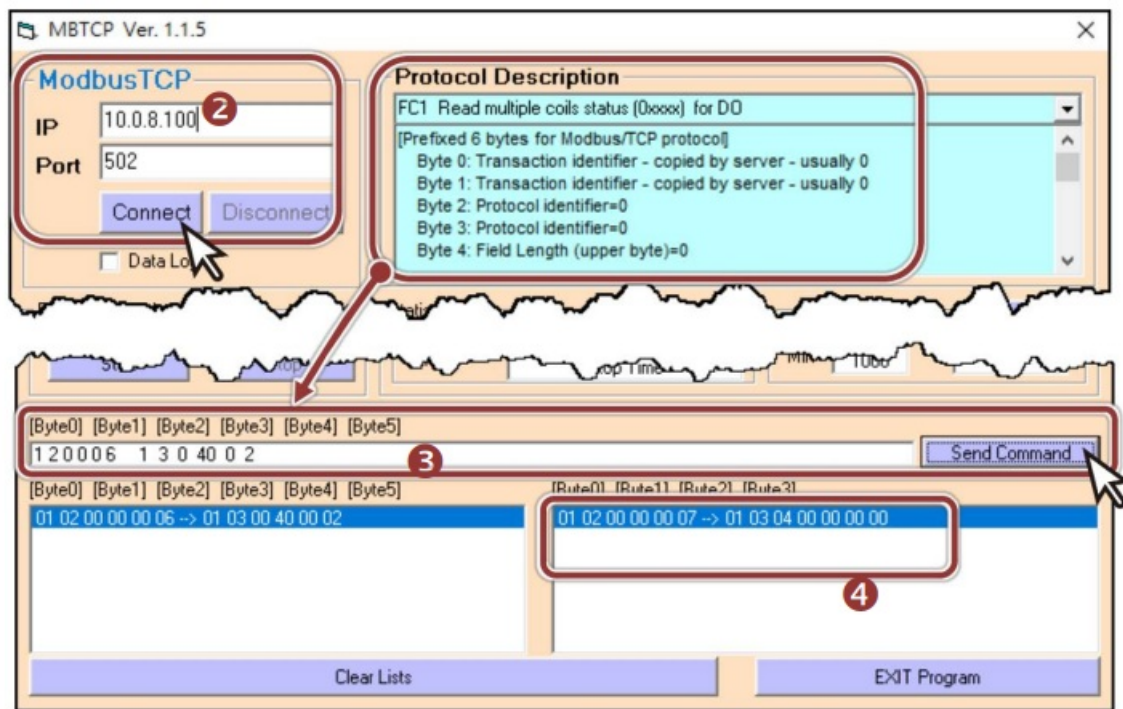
MBTCP Ver. 1.1.5

ModbusTCP
IP 10.0.8.100
Port 502
Connect Disconnect
Data Lo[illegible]
2

Protocol Description
FC1 Read multiple coils status (0xxxx) for DO
[Prefixed 6 bytes for Modbus/TCP protocol]
Byte 0: Transaction identifier - copied by server - usually 0
Byte 1: Transaction identifier - copied by server - usually 0
Byte 2: Protocol identifier=0
Byte 3: Protocol identifier=0
Byte 4: Field Length (upper byte)=0

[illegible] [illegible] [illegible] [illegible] 1000

[Byte0] [Byte1] [Byte2] [Byte3] [Byte4] [Byte5]
1 2 0 0 0 6 1 3 0 40 0 2
Send Command
3

[Byte0] [Byte1] [Byte2] [Byte3] [Byte4] [Byte5]
01 02 00 00 00 06 --> 01 03 00 40 00 02

[Byte0] [Byte1] [Byte2] [Byte3]
01 02 00 00 00 07 --> 01 03 04 00 00 00 00
4

Clear Lists
EXIT Program